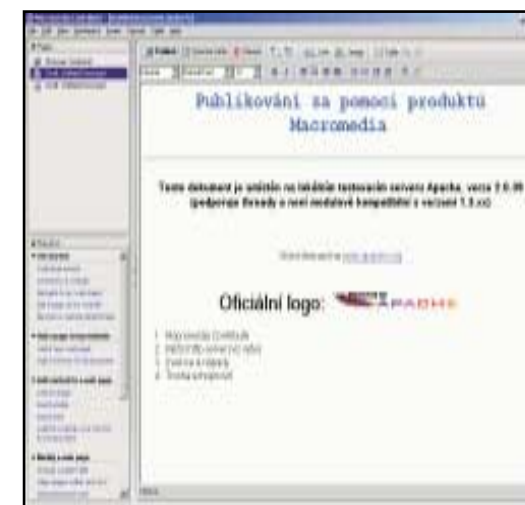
Publikování za pomocí produktů Macromedia

Tento dokument je umístěn na lokálním testovacím serveru Apache, verze 2.0.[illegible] (podporuje fhreads a není modulově kompatibilní s verzemi 1.3.xx)

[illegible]

Oficiální logo: APACHE

1. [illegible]
2. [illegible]
3. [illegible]
4. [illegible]